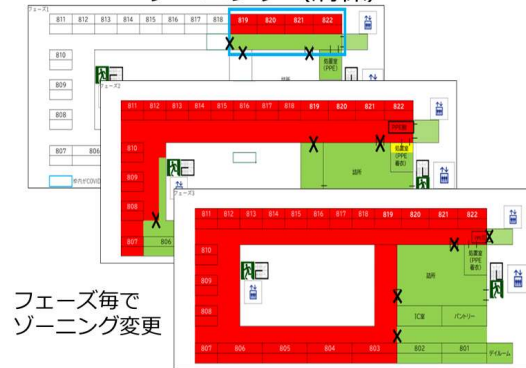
フェーズ1

811 812 813 814 815 816 817 818 819 820 821 822

810
809
808
807 806

前室
(PPE)

フェーズ2

811 812 813 814 815 816 817 818 819 820 821 822

810
809
808
807 806

PPE脱
前室
(PPE着衣)
詰所

フェーズ3

811 812 813 814 815 816 817 818 819 820 821 822

810
809
808
807 806 805 804 803 802 801

前室
(PPE着衣)
詰所
IC室
パントリー
デイルーム

フェーズ毎で
ゾーニング変更